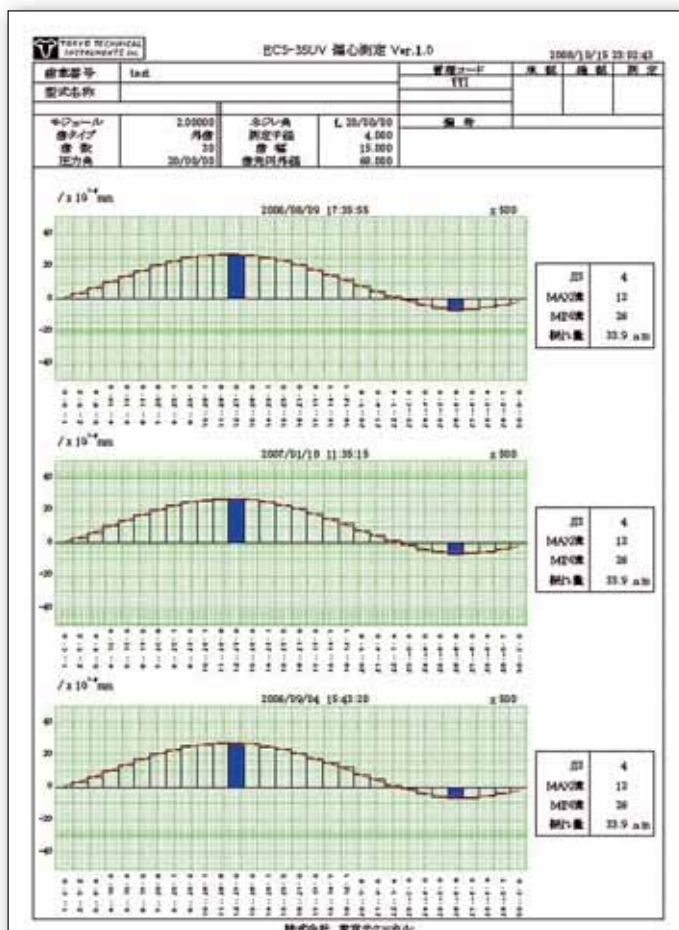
TOKYO TECHNICAL INSTRUMENTS INC.

ECS-35UV 偏心測定 Ver.1.0

2008/10/15 23:02:43

| 製番番号 | test | 管理コード | 承認 | 検査 | 測定 |
|---|---|---|---|---|---|
| 型式名称 | | TTI | | | |

| モジュール | 2.00000 | ネジレ角 | L 30/00/00 | 備考 |
|---|---|---|---|---|
| 歯タイプ | 円筒 | 測定子径 | 4.000 | |
| 歯数 | 30 | 歯幅 | 15.000 | |
| 圧力角 | 20/00/00 | 歯先円外径 | 60.000 | |

/ x $10^{-4}$mm

2006/08/29 17:35:55

x 500

40
20
0
-20
-40

| JIS | 4 |
|---|---|
| MAX値 | 13 |
| MIN値 | 26 |
| 振れ量 | 33.9 $\mu$m |

/ x $10^{-4}$mm

2007/01/10 11:35:15

x 500

40
20
0
-20
-40

| JIS | 4 |
|---|---|
| MAX値 | 13 |
| MIN値 | 26 |
| 振れ量 | 33.9 $\mu$m |

/ x $10^{-4}$mm

2006/09/04 15:43:20

x 500

40
20
0
-20
-40

| JIS | 4 |
|---|---|
| MAX値 | 13 |
| MIN値 | 26 |
| 振れ量 | 33.9 $\mu$m |

株式会社 東京テクニカル